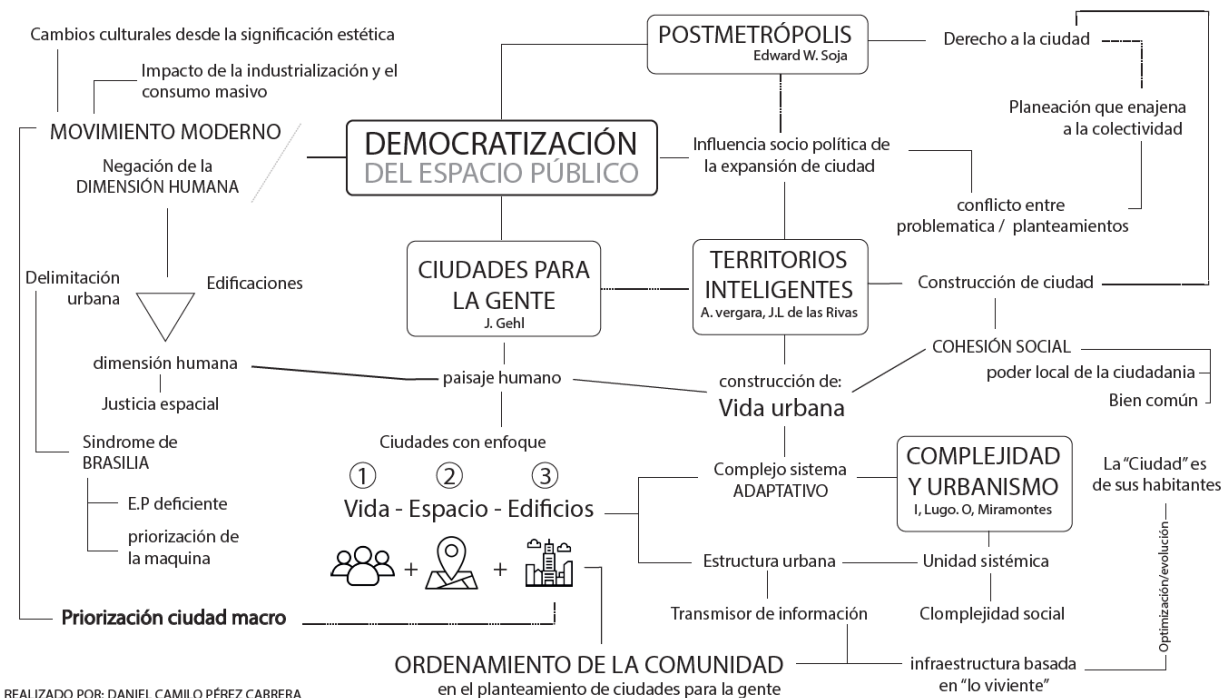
Cambios culturales desde la significación estética

Impacto de la industrialización y el consumo masivo

MOVIMIENTO MODERNO

Negación de la DIMENSIÓN HUMANA

DEMOCRATIZACIÓN DEL ESPACIO PÚBLICO

POSTMETRÓPOLIS
Edward W. Soja

Derecho a la ciudad

Planeación que enajena a la colectividad

Influencia socio política de la expansión de ciudad

conflicto entre problematica / planteamientos

Delimitación urbana

Edificaciones

CIUDADES PARA LA GENTE
J. Gehl

TERRITORIOS INTELIGENTES
A. vergara, J.L de las Rivas

Construcción de ciudad

COHESIÓN SOCIAL

poder local de la ciudadania

Bien común

dimensión humana

paisaje humano

Justicia espacial

construcción de:
Vida urbana

Sindrome de BRASILIA

Ciudades con enfoque

① ② ③
Vida - Espacio - Edificios

E.P deficiente

priorización de la maquina

Complejo sistema ADAPTATIVO

COMPLEJIDAD Y URBANISMO
I, Lugo. O, Miramontes

La "Ciudad" es de sus habitantes

Optimización/evolución

Estructura urbana

Unidad sistémica

Priorización ciudad macro

Transmisor de información

Clomplejidad social

ORDENAMIENTO DE LA COMUNIDAD
en el planteamiento de ciudades para la gente

infraestructura basada en "lo viviente"

REALIZADO POR: DANIEL CAMILO PÉREZ CABRERA